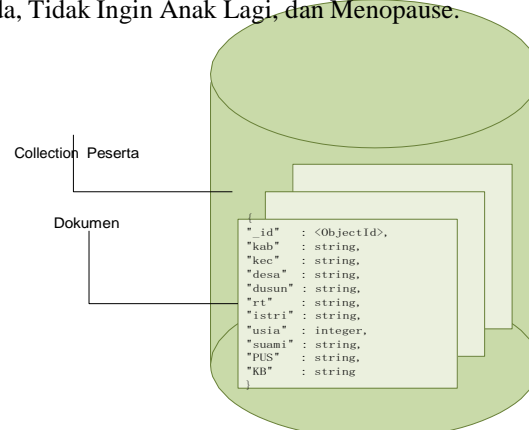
la, Tidak Ingin Anak Lagi, dan Menopause.

Collection Peserta

Dokumen

{
"_id" : <ObjectId>,
"kab" : string,
"kec" : string,
"desa" : string,
"dusun" : string,
"rt" : string,
"istri" : string,
"usia" : integer,
"suami" : string,
"PUS" : string,
"KB" : string
}